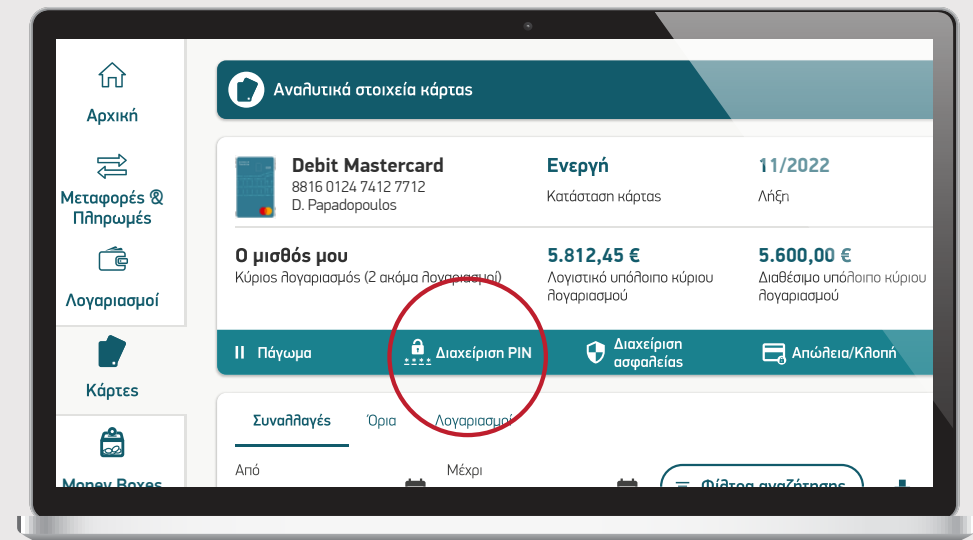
Αρχική

Μεταφορές & Πληρωμές

Λογαριασμοί

Κάρτες

Money Boxes

Αναλυτικά στοιχεία κάρτας

Debit Mastercard
8816 0124 7412 7712
D. Papadopoulos

Ενεργή
Κατάσταση κάρτας

11/2022
Λήξη

Ο μισθός μου
Κύριος λογαριασμός (2 ακόμα λογαριασμοί)

5.812,45 €
Λογιστικό υπόλοιπο κύριου λογαριασμού

5.600,00 €
Διαθέσιμο υπόλοιπο κύριου λογαριασμού

Πάγωμα

Διαχείριση PIN

Διαχείριση ασφαλείας

Απώλεια/Κλοπή

Συναλλαγές

Όρια

Λογαριασμοί

Από

Μέχρι

Φίλτρα αναζήτησης